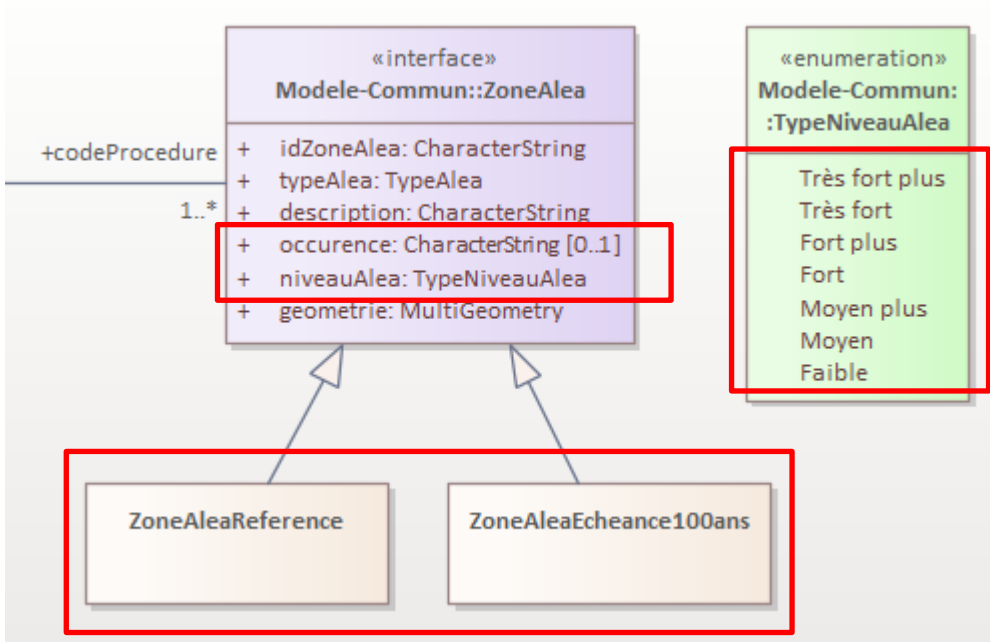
+codeProcedure

1..*

«interface»
Modele-Commun::ZoneAlea

+ idZoneAlea: CharacterString
+ typeAlea: TypeAlea
+ description: CharacterString
+ occurence: CharacterString [0..1]
+ niveauAlea: TypeNiveauAlea
+ geometrie: MultiGeometry

«enumeration»
Modele-Commun::TypeNiveauAlea

Très fort plus
Très fort
Fort plus
Fort
Moyen plus
Moyen
Faible

ZoneAleaReference

ZoneAleaEcheance100ans